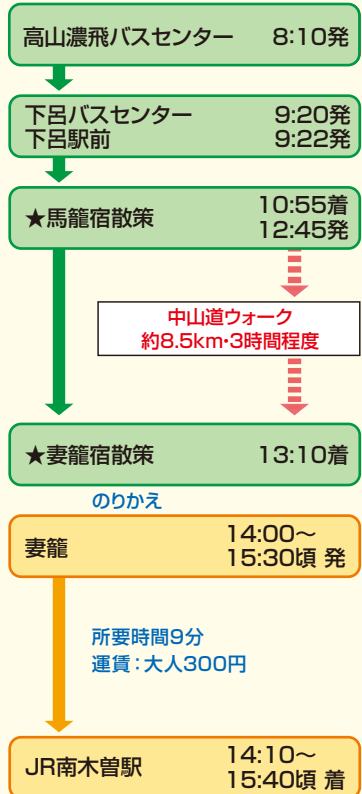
高山濃飛バスセンター 8:10発

下呂バスセンター 9:20発
下呂駅前 9:22発

★馬籠宿散策 10:55着
12:45発

中山道ウォーク
約8.5km·3時間程度

★妻籠宿散策 13:10着

のりかえ

妻籠 14:00〜
15:30頃 発

所要時間9分
運賃：大人300円

JR南木曽駅 14:10〜
15:40頃 着